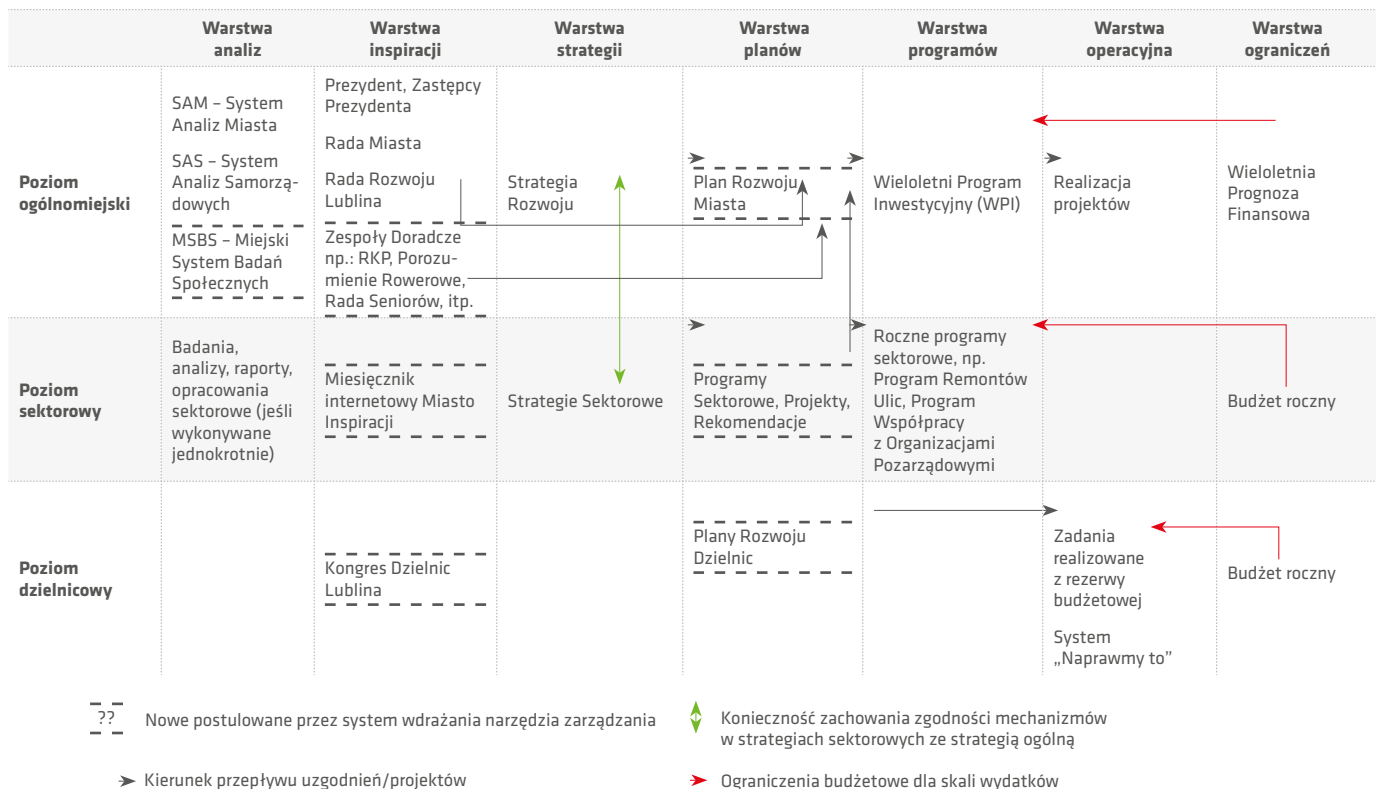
|  | Warstwa analiz | Warstwa inspiracji | Warstwa strategii | Warstwa planów | Warstwa programów | Warstwa operacyjna | Warstwa ograniczeń |
|---|---|---|---|---|---|---|---|
| Poziom ogólnomiejski | SAM – System Analiz Miasta<br>SAS – System Analiz Samorządowych<br>MSBS – Miejski System Badań Społecznych | Prezydent, Zastępcy Prezydenta<br>Rada Miasta<br>Rada Rozwoju Lublina<br>Zespoły Doradcze np.: RKP, Porozumienie Rowerowe, Rada Seniorów, itp. | Strategia Rozwoju | Plan Rozwoju Miasta | Wieloletni Program Inwestycyjny (WPI) | Realizacja projektów | Wieloletnia Prognoza Finansowa |
| Poziom sektorowy | Badania, analizy, raporty, opracowania sektorowe (jeśli wykonywane jednokrotnie) | Miesięcznik internetowy Miasto Inspiracji | Strategie Sektorowe | Programy Sektorowe, Projekty, Rekomendacje | Roczne programy sektorowe, np. Program Remontów Ulic, Program Współpracy z Organizacjami Pozarządowymi |  | Budżet roczny |
| Poziom dzielnicowy |  | Kongres Dzielnic Lublina |  | Plany Rozwoju Dzielnic |  | Zadania realizowane z rezerwy budżetowej<br>System „Naprawmy to” | Budżet roczny |

?? Nowe postulowane przez system wdrażania narzędzia zarządzania

Konieczność zachowania zgodności mechanizmów w strategiach sektorowych ze strategią ogólną

Kierunek przepływu uzgodnień/projektów

Ograniczenia budżetowe dla skali wydatków